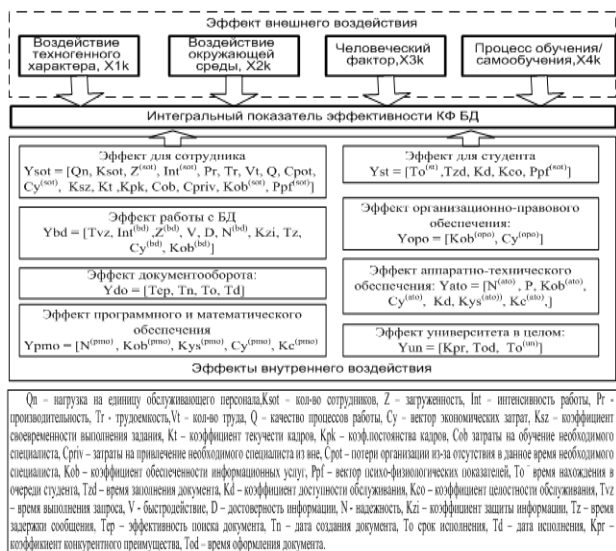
Эффект внешнего воздействия

Воздействие техногенного характера, X1k

Воздействие окружающей среды, X2k

Человеческий фактор, X3k

Процесс обучения/ самообучения, X4k

Интегральный показатель эффективности КФ БД

Эффект для сотрудника
Ysot = [Qn, Ksot, $Z^{(sot)}$, $Int^{(sot)}$, Pr, Tr, Vt, Q, Cpot, $Cy^{(sot)}$, Ksz, Kt ,Kpk, Cob, Cpriv, $Kob^{(sot)}$, $Ppf^{(sot)}$]

Эффект для студента
Yst = [$To^{(st)}$, Tzd, Kd, Kco, $Ppf^{(sot)}$]

Эффект работы с БД
Ybd = [Tvz, $Int^{(bd)}$ ,$Z^{(bd)}$, V, D, $N^{(bd)}$, Kzi, Tz, $Cy^{(bd)}$, $Kob^{(bd)}$]

Эффект организационно-правового обеспечения:
Yopo = [$Kob^{(opo)}$, $Cy^{(opo)}$]

Эффект документооборота:
Ydo = [Tep, Tn, To, Td]

Эффект аппаратно-технического обеспечения: Yato = [$N^{(ato)}$ , P, $Kob^{(ato)}$, $Cy^{(ato)}$, Kd, $Kys^{(ato)}$, $Kc^{(ato)}$,]

Эффект программного и математического обеспечения
Ypmo = [$N^{(pmo)}$, $Kob^{(pmo)}$, $Kys^{(pmo)}$, $Cy^{(pmo)}$, $Kc^{(pmo)}$]

Эффект университета в целом:
Yun = [Kpr, Tod, $To^{(un)}$]

Эффекты внутреннего воздействия

Qn – нагрузка на единицу обслуживающего персонала,Ksot – кол-во сотрудников, Z – загруженность, Int – интенсивность работы, Pr - производительность, Tr - трудоемкость,Vt – кол-во труда, Q – качество процессов работы, Cy – вектор экономических затрат, Ksz – коэффициент своевременности выполнения задания, Kt – коэффициент текучести кадров, Kpk - коэф.постоянства кадров, Cob затраты на обучение необходимого специалиста, Cpriv – затраты на привлечение необходимого специалиста из вне, Cpot – потери организации из-за отсутствия в данное время необходимого специалиста, Kob – коэффициент обеспеченности информационных услуг, Ppf – вектор психо-физиологических показателей, To - время нахождения в очереди студента, Tzd – время заполнения документа, Kd – коэффициент доступности обслуживания, Kco – коэффициент целостности обслуживания, Tvz - время выполнения запроса, V - быстродействие, D – достоверность информации, N - надежность, Kzi – коэффициент защиты информации, Tz – время задержки сообщения, Tep – эффективность поиска документа, Tn – дата создания документа, To срок исполнения, Td – дата исполнения, Kpr – коэффициент конкурентного преимущества, Tod – время оформления документа.